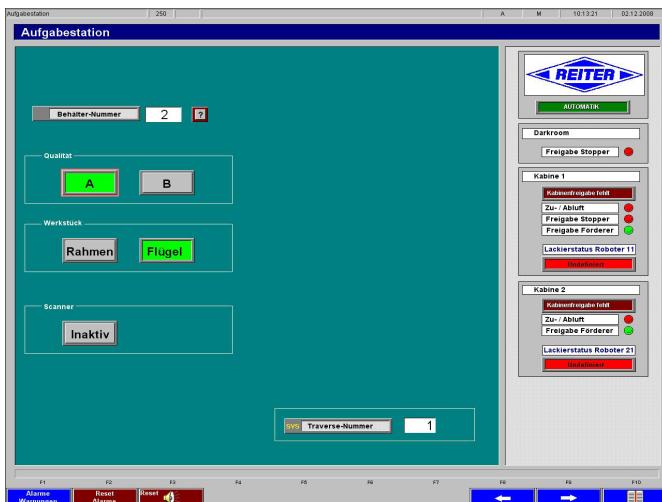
Aufgabestation | 250 | A | M | 10:13:21 | 02.12.2008

Aufgabestation

Behälter-Nummer 2 ?

Qualität
A B

Werkstück
Rahmen Flügel

Scanner
Inaktiv

SYS Traverse-Nummer 1

REITER
AUTOMATIK

Darkroom
Freigabe Stopper

Kabine 1
Kabinenfreigabe fehlt
Zu- / Abluft
Freigabe Stopper
Freigabe Förderer
Lackierstatus Roboter 11
Undefiniert

Kabine 2
Kabinenfreigabe fehlt
Zu- / Abluft
Freigabe Förderer
Lackierstatus Roboter 21
Undefiniert

F1 F2 F3 F4 F5 F6 F7 F8 F9 F10
Alarme Warnungen | Reset Alarme | Reset